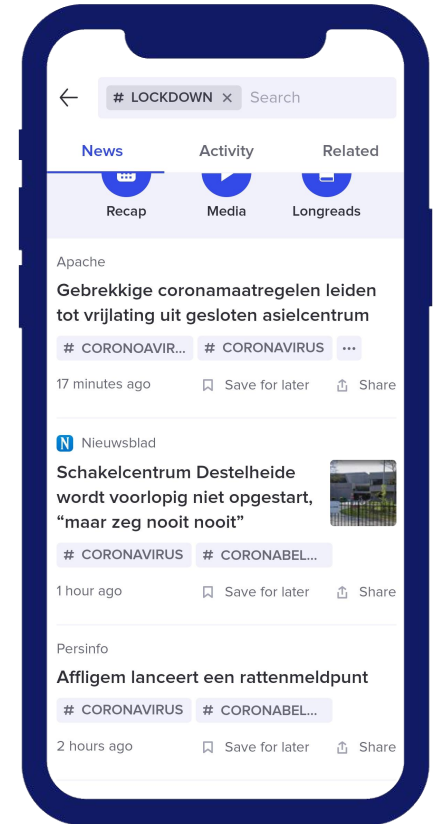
# LOCKDOWN × Search

News Activity Related

Recap Media Longreads

Apache

Gebrekkige coronamaatregelen leiden tot vrijlating uit gesloten asielcentrum

# CORONOAVIR... # CORONAVIRUS ...

17 minutes ago Save for later Share

N Nieuwsblad

Schakelcentrum Destelheide wordt voorlopig niet opgestart, “maar zeg nooit nooit”

# CORONAVIRUS # CORONABEL...

1 hour ago Save for later Share

Persinfo

Affligem lanceert een rattenmeldpunt

# CORONAVIRUS # CORONABEL...

2 hours ago Save for later Share